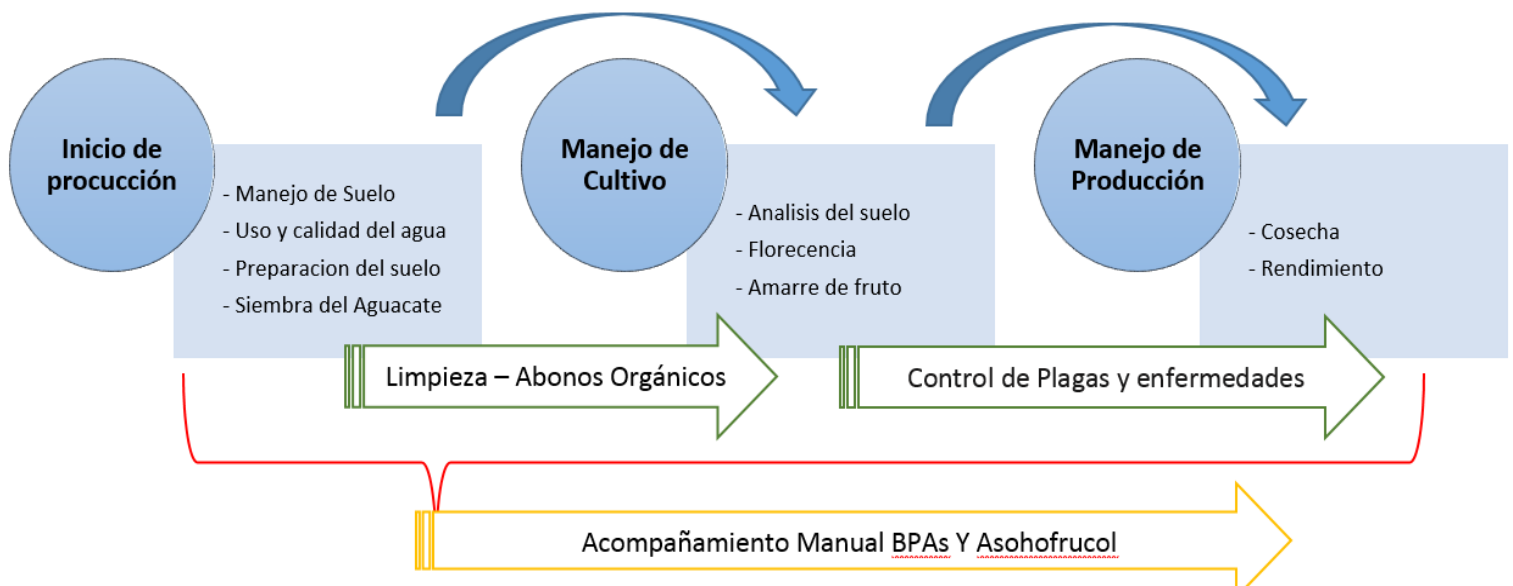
Inicio de procucción

- Manejo de Suelo
- Uso y calidad del agua
- Preparacion del suelo
- Siembra del Aguacate

Manejo de Cultivo

- Analisis del suelo
- Florecencia
- Amarre de fruto

Manejo de Producción

- Cosecha
- Rendimiento

Limpieza – Abonos Orgánicos

Control de Plagas y enfermedades

Acompañamiento Manual BPAs Y Asohofrucol